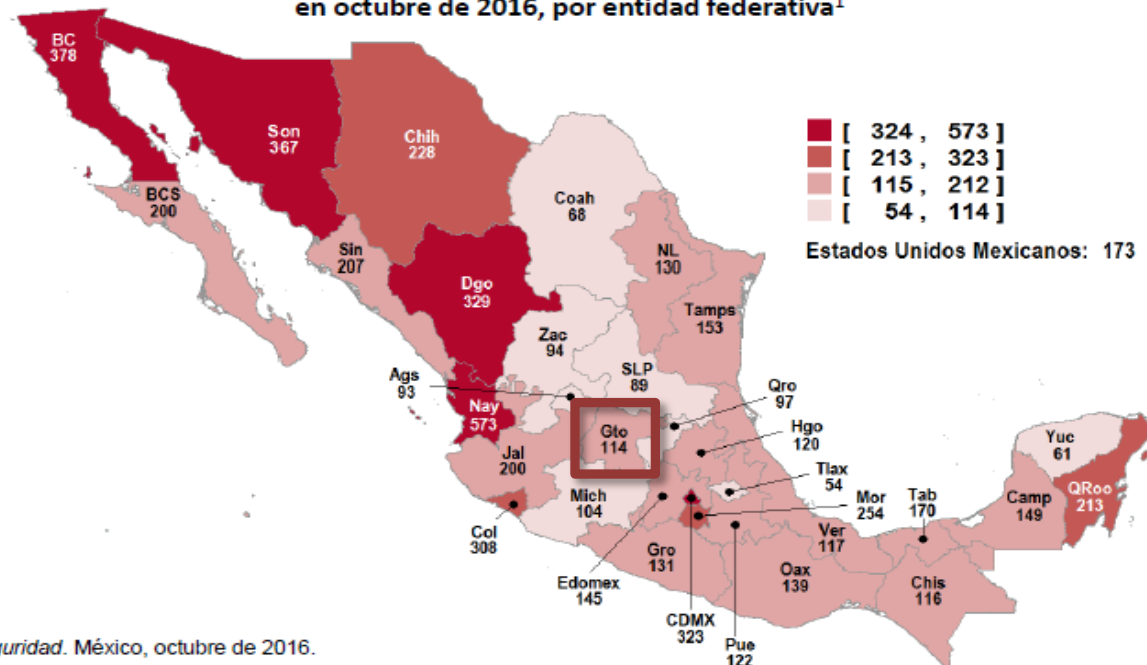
en octubre de 2016, por entidad federativa¹

[ 324 , 573 ]
[ 213 , 323 ]
[ 115 , 212 ]
[ 54 , 114 ]

Estados Unidos Mexicanos: 173

BC 378
Son 367
Chih 228
BCS 200
Coah 68
Sin 207
NL 130
Dgo 329
Tamps 153
Zac 94
SLP 89
Ags 93
Qro 97
Nay 573
Gto 114
Hgo 120
Jal 200
Yuc 61
Tlax 54
Mor 254
Tab 170
Camp 149
QRoo 213
Mich 104
Col 308
Ver 117
Gro 131
Oax 139
Edomex 145
Chis 116
CDMX 323
Pue 122

guridad. México, octubre de 2016.